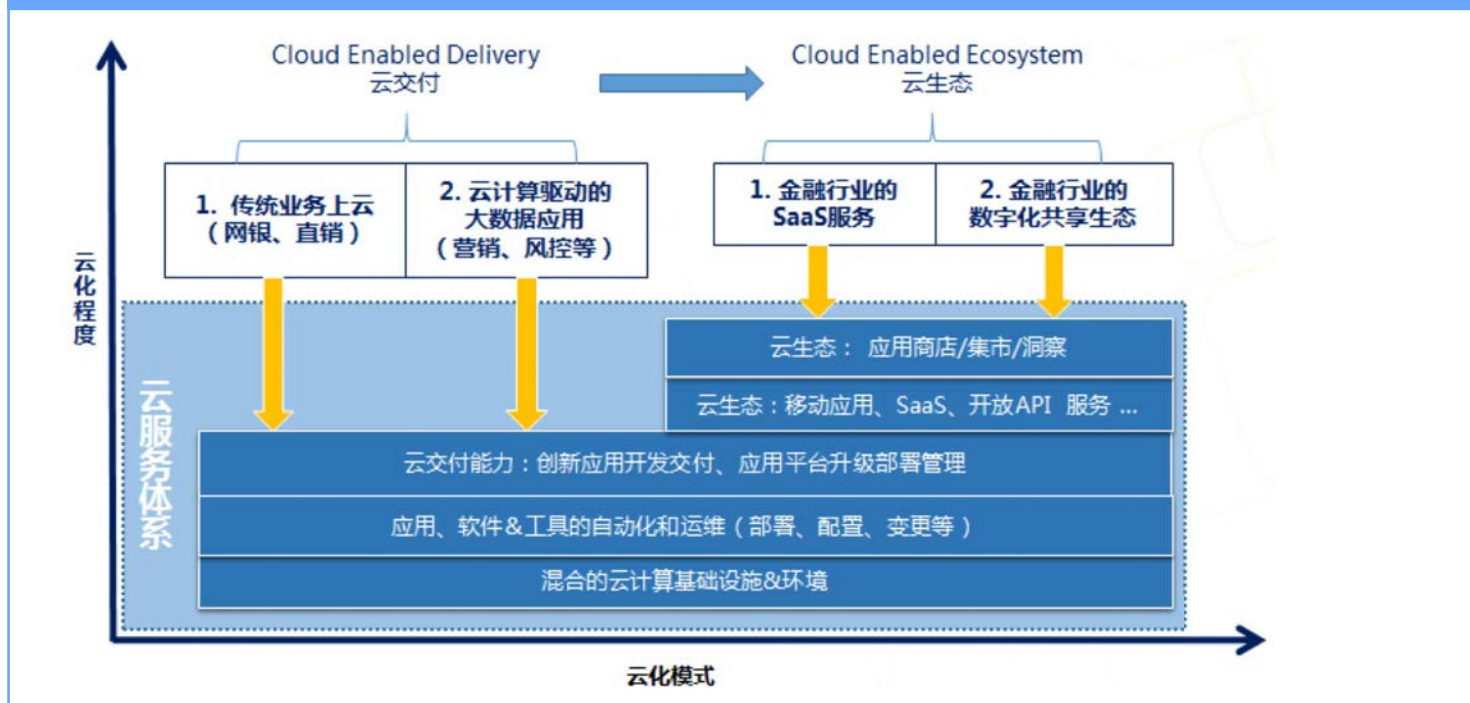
Cloud Enabled Delivery
云交付

Cloud Enabled Ecosystem
云生态

1. 传统业务上云（网银、直销）

2. 云计算驱动的大数据应用（营销、风控等）

1. 金融行业的SaaS服务

2. 金融行业的数字化共享生态

云化程度

云服务体系

云生态： 应用商店/集市/洞察

云生态：移动应用、SaaS、开放API 服务 ...

云交付能力：创新应用开发交付、应用平台升级部署管理

应用、软件&工具的自动化和运维（部署、配置、变更等）

混合的云计算基础设施&环境

云化模式